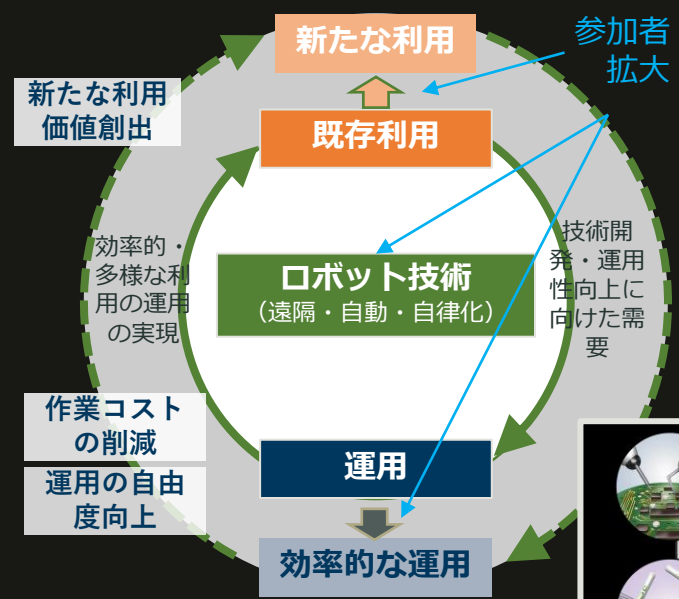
新たな利用

参加者
拡大

新たな利用
価値創出

既存利用

技術開発・運用性向上に向けた需要

効率的・多様な利用の運用の実現

ロボット技術
（遠隔・自動・自律化）

作業コスト
の削減

運用の自由
度向上

運用

効率的な運用